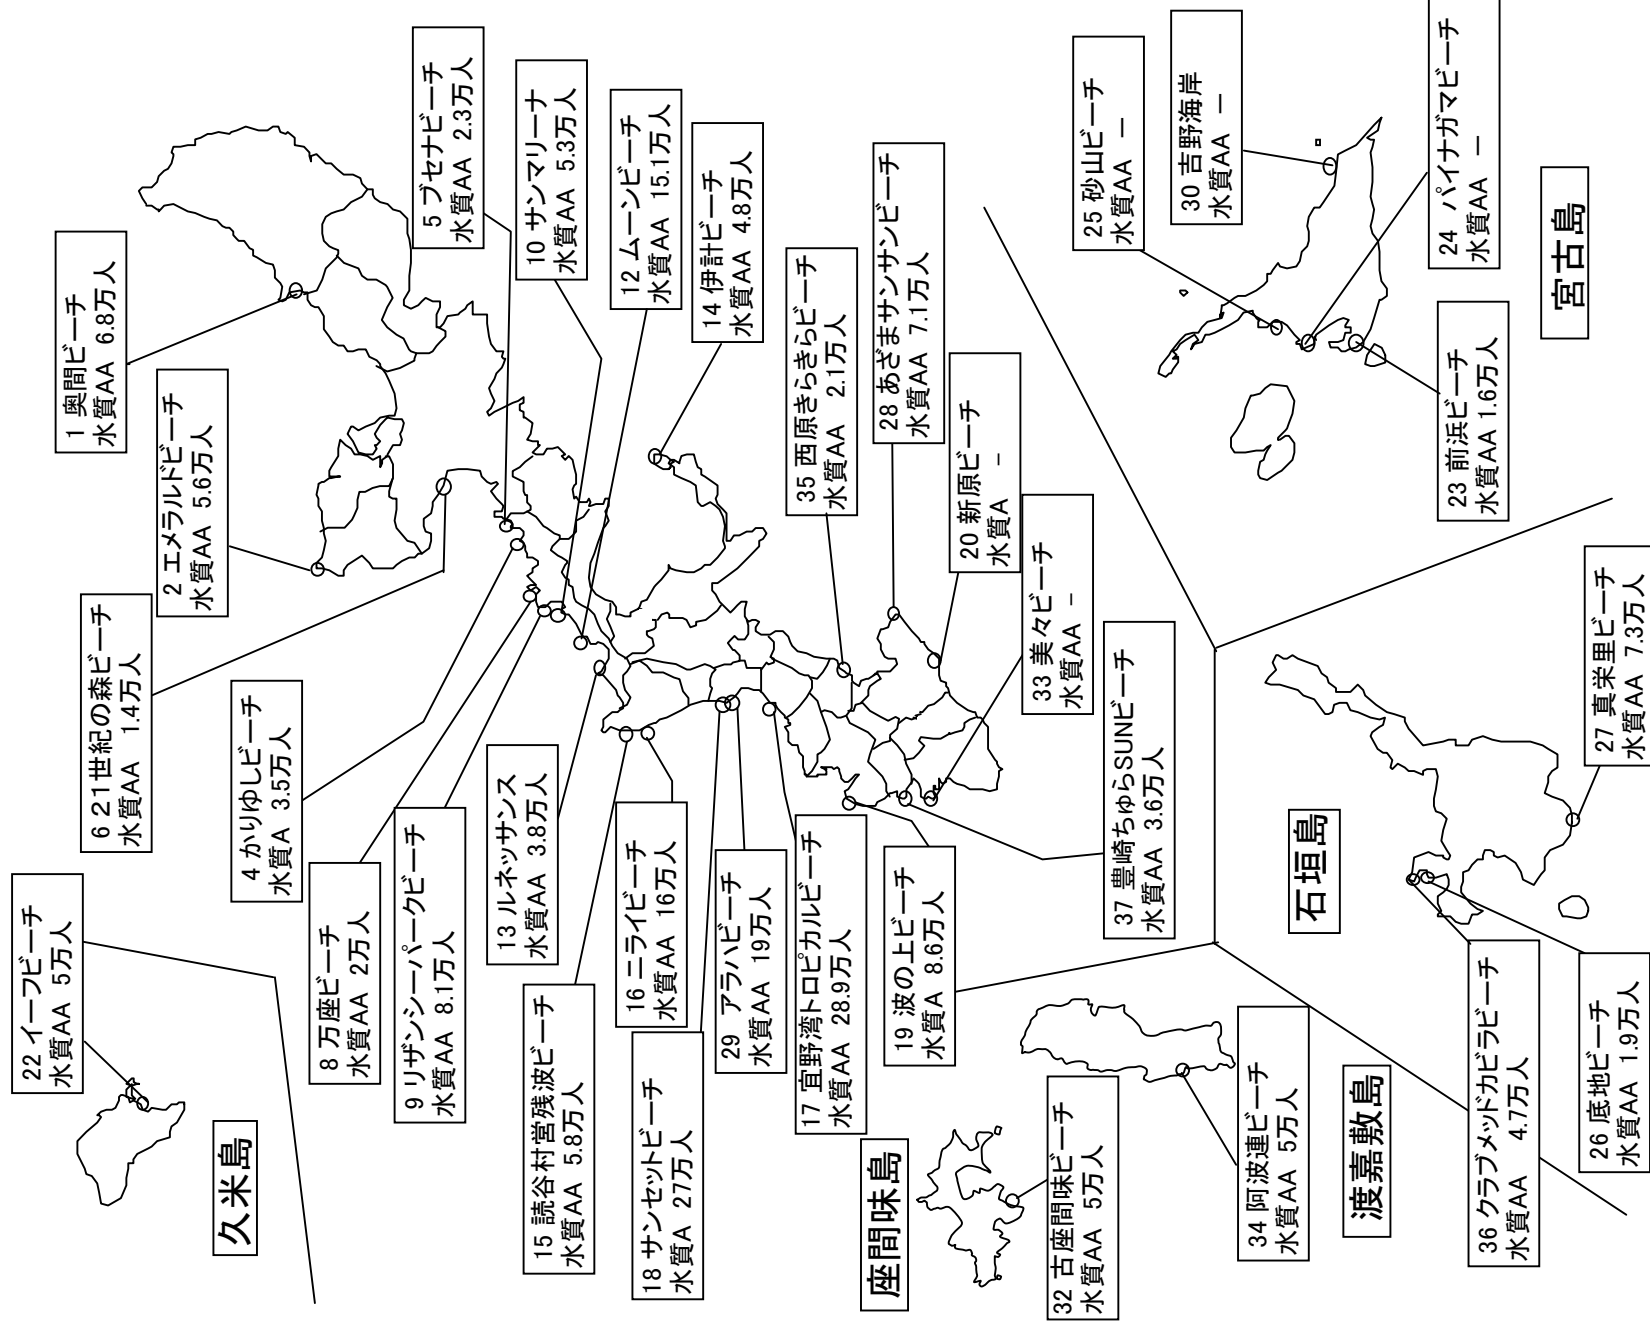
1 奥間ビーチ
水質AA 6.8万人

2 エメラルドビーチ
水質AA 5.6万人

5 ブセナビーチ
水質AA 2.3万人

10 サンマリーナ
水質AA 5.3万人

12 ムーンビーチ
水質AA 15.1万人

14 伊計ビーチ
水質AA 4.8万人

35 西原きらきらビーチ
水質AA 2.1万人

28 あざまサンサンビーチ
水質AA 7.1万人

20 新原ビーチ
水質A ―

25 砂山ビーチ
水質AA ―

30 吉野海岸
水質AA ―

24 パイナガマビーチ
水質AA ―

宮古島

23 前浜ビーチ
水質AA 1.6万人

6 21世紀の森ビーチ
水質AA 1.4万人

4 かりゆしビーチ
水質A 3.5万人

33 美々ビーチ
水質AA ―

27 真栄里ビーチ
水質AA 7.3万人

22 イーフビーチ
水質AA 5万人

8 万座ビーチ
水質AA 2万人

9 リザンシーパークビーチ
水質AA 8.1万人

13 ルネッサンス
水質AA 3.8万人

16 ニライビーチ
水質AA 16万人

29 アラハビーチ
水質AA 19万人

17 宜野湾トロピカルビーチ
水質AA 28.9万人

19 波の上ビーチ
水質A 8.6万人

37 豊崎ちゅらSUNビーチ
水質AA 3.6万人

石垣島

15 読谷村宮残波ビーチ
水質AA 5.8万人

18 サンセットビーチ
水質A 27万人

久米島

座間味島

32 古座間味ビーチ
水質AA 5万人

34 阿波連ビーチ
水質AA 5万人

渡嘉敷島

36 クラブメッドカビラビーチ
水質AA 4.7万人

26 底地ビーチ
水質AA 1.9万人